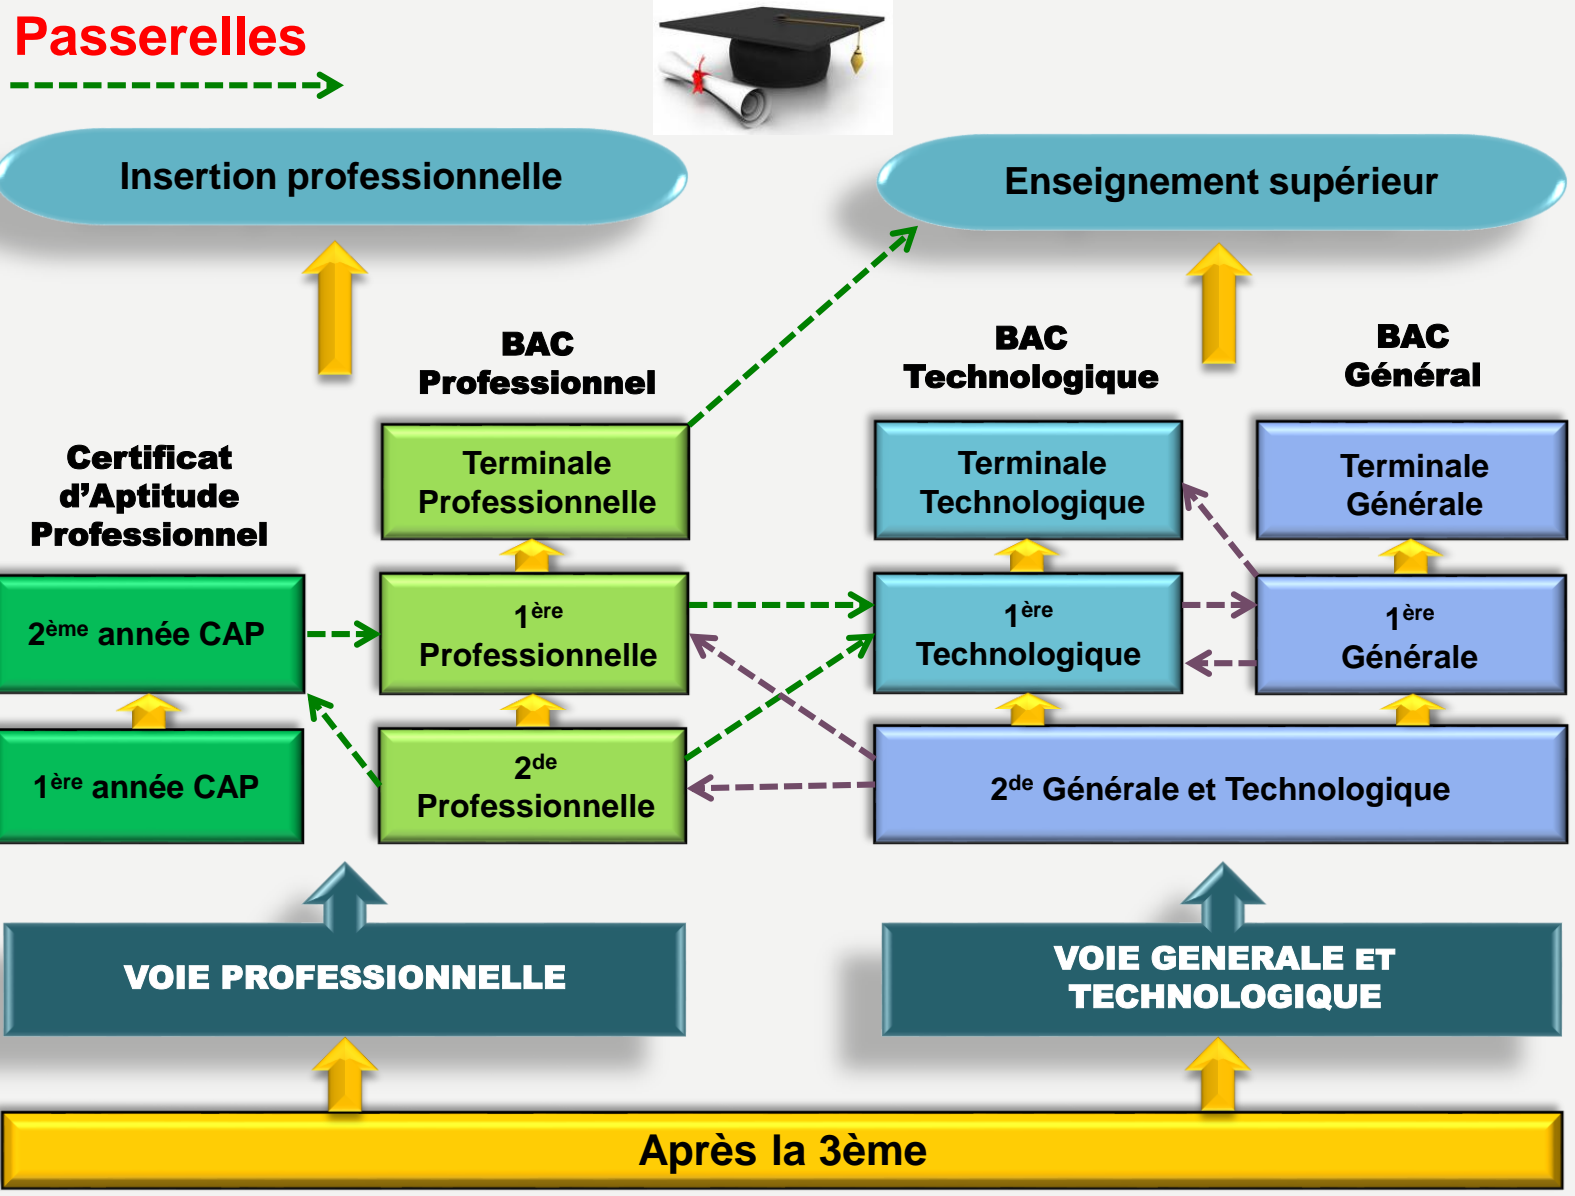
Passerelles

Insertion professionnelle

Enseignement supérieur

BAC Professionnel

BAC Technologique

BAC Général

Certificat d'Aptitude Professionnel

Terminale Professionnelle

Terminale Technologique

Terminale Générale

2$^{ème}$ année CAP

1$^{ère}$ Professionnelle

1$^{ère}$ Technologique

1$^{ère}$ Générale

1$^{ère}$ année CAP

2$^{de}$ Professionnelle

2$^{de}$ Générale et Technologique

VOIE PROFESSIONNELLE

VOIE GENERALE ET TECHNOLOGIQUE

Après la 3ème